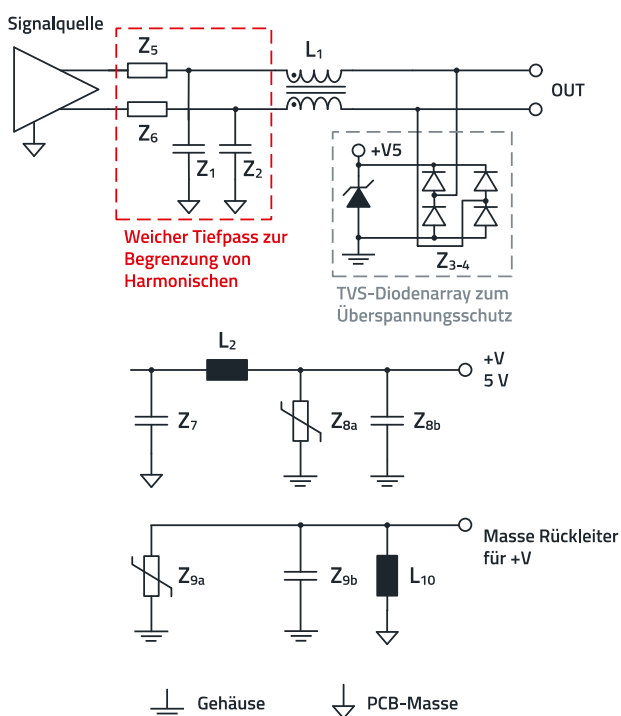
Signalquelle

$Z_5$

$Z_6$

$L_1$

OUT

$Z_1$

$Z_2$

+V5

$Z_{3-4}$

Weicher Tiefpass zur Begrenzung von Harmonischen

TVS-Diodenarray zum Überspannungsschutz

$L_2$

+V
5 V

$Z_7$

$Z_{8a}$

$Z_{8b}$

Masse Rückleiter für +V

$Z_{9a}$

$Z_{9b}$

$L_{10}$

Gehäuse

PCB-Masse